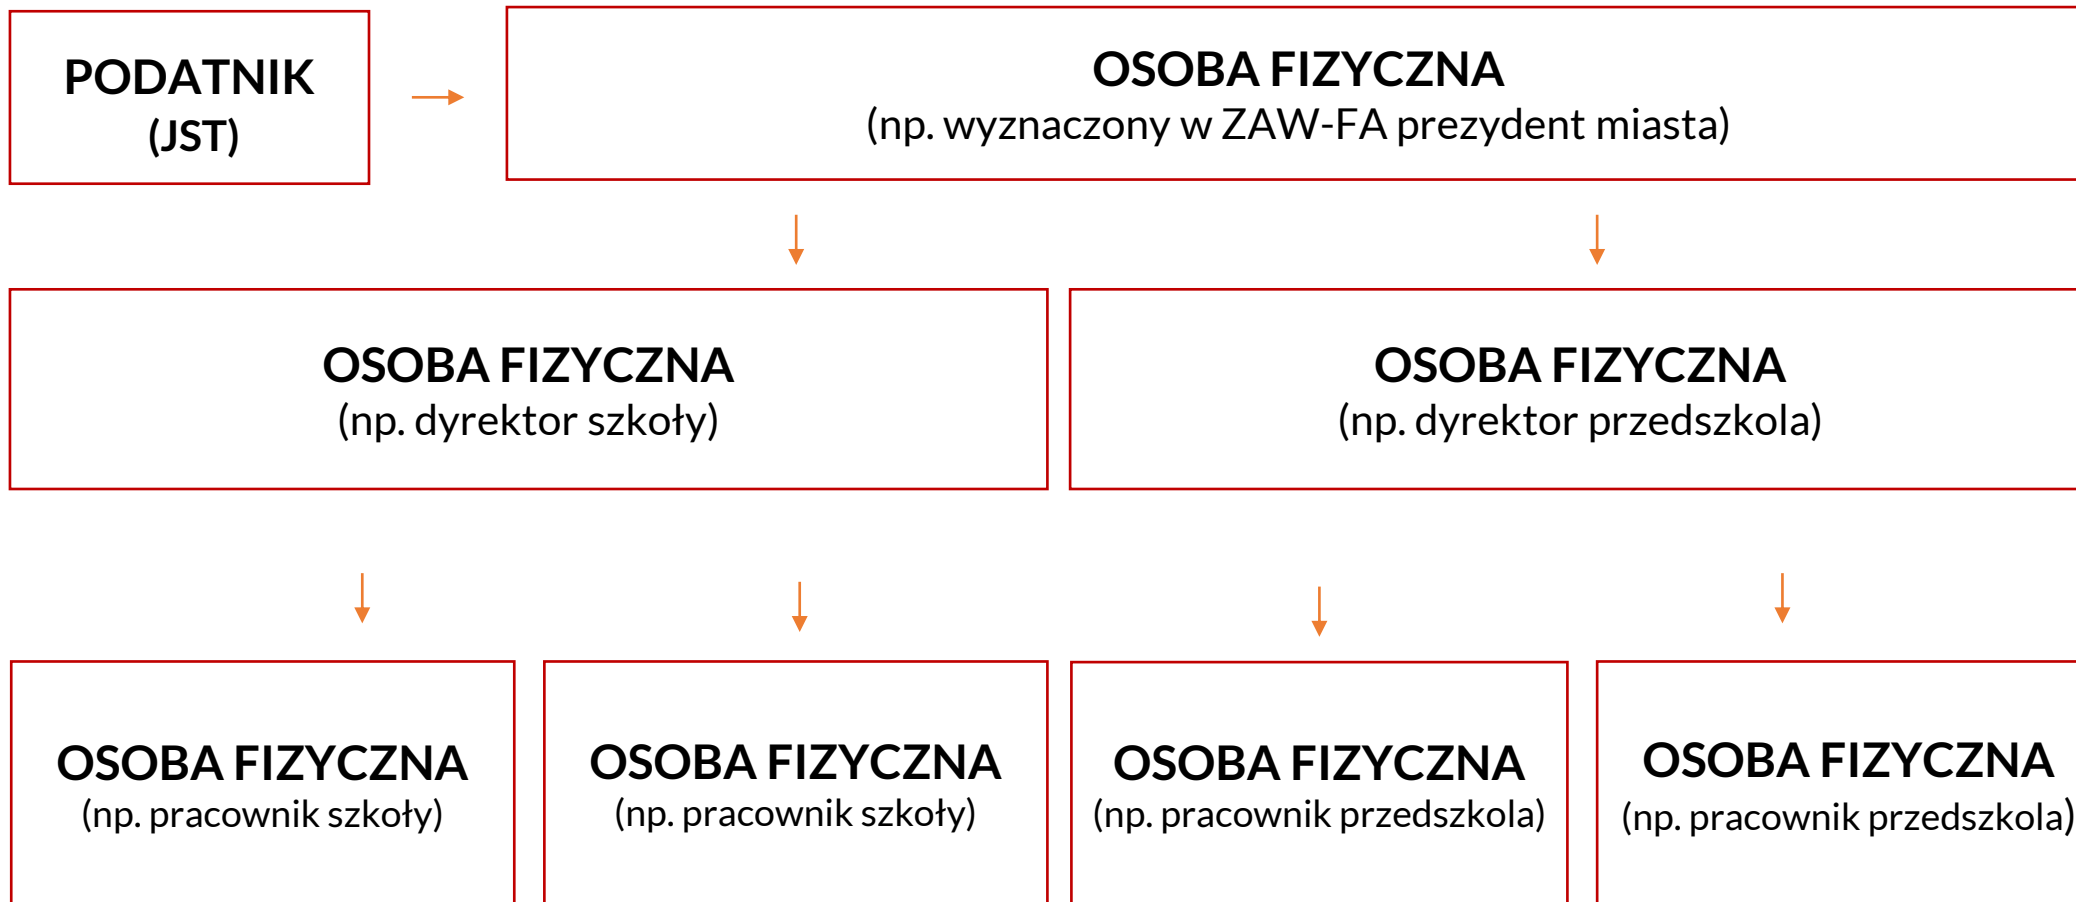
PODATNIK
(JST)

OSOBA FIZYCZNA
(np. wyznaczony w ZAW-FA prezydent miasta)

OSOBA FIZYCZNA
(np. dyrektor szkoły)

OSOBA FIZYCZNA
(np. dyrektor przedszkola)

OSOBA FIZYCZNA
(np. pracownik szkoły)

OSOBA FIZYCZNA
(np. pracownik szkoły)

OSOBA FIZYCZNA
(np. pracownik przedszkola)

OSOBA FIZYCZNA
(np. pracownik przedszkola)